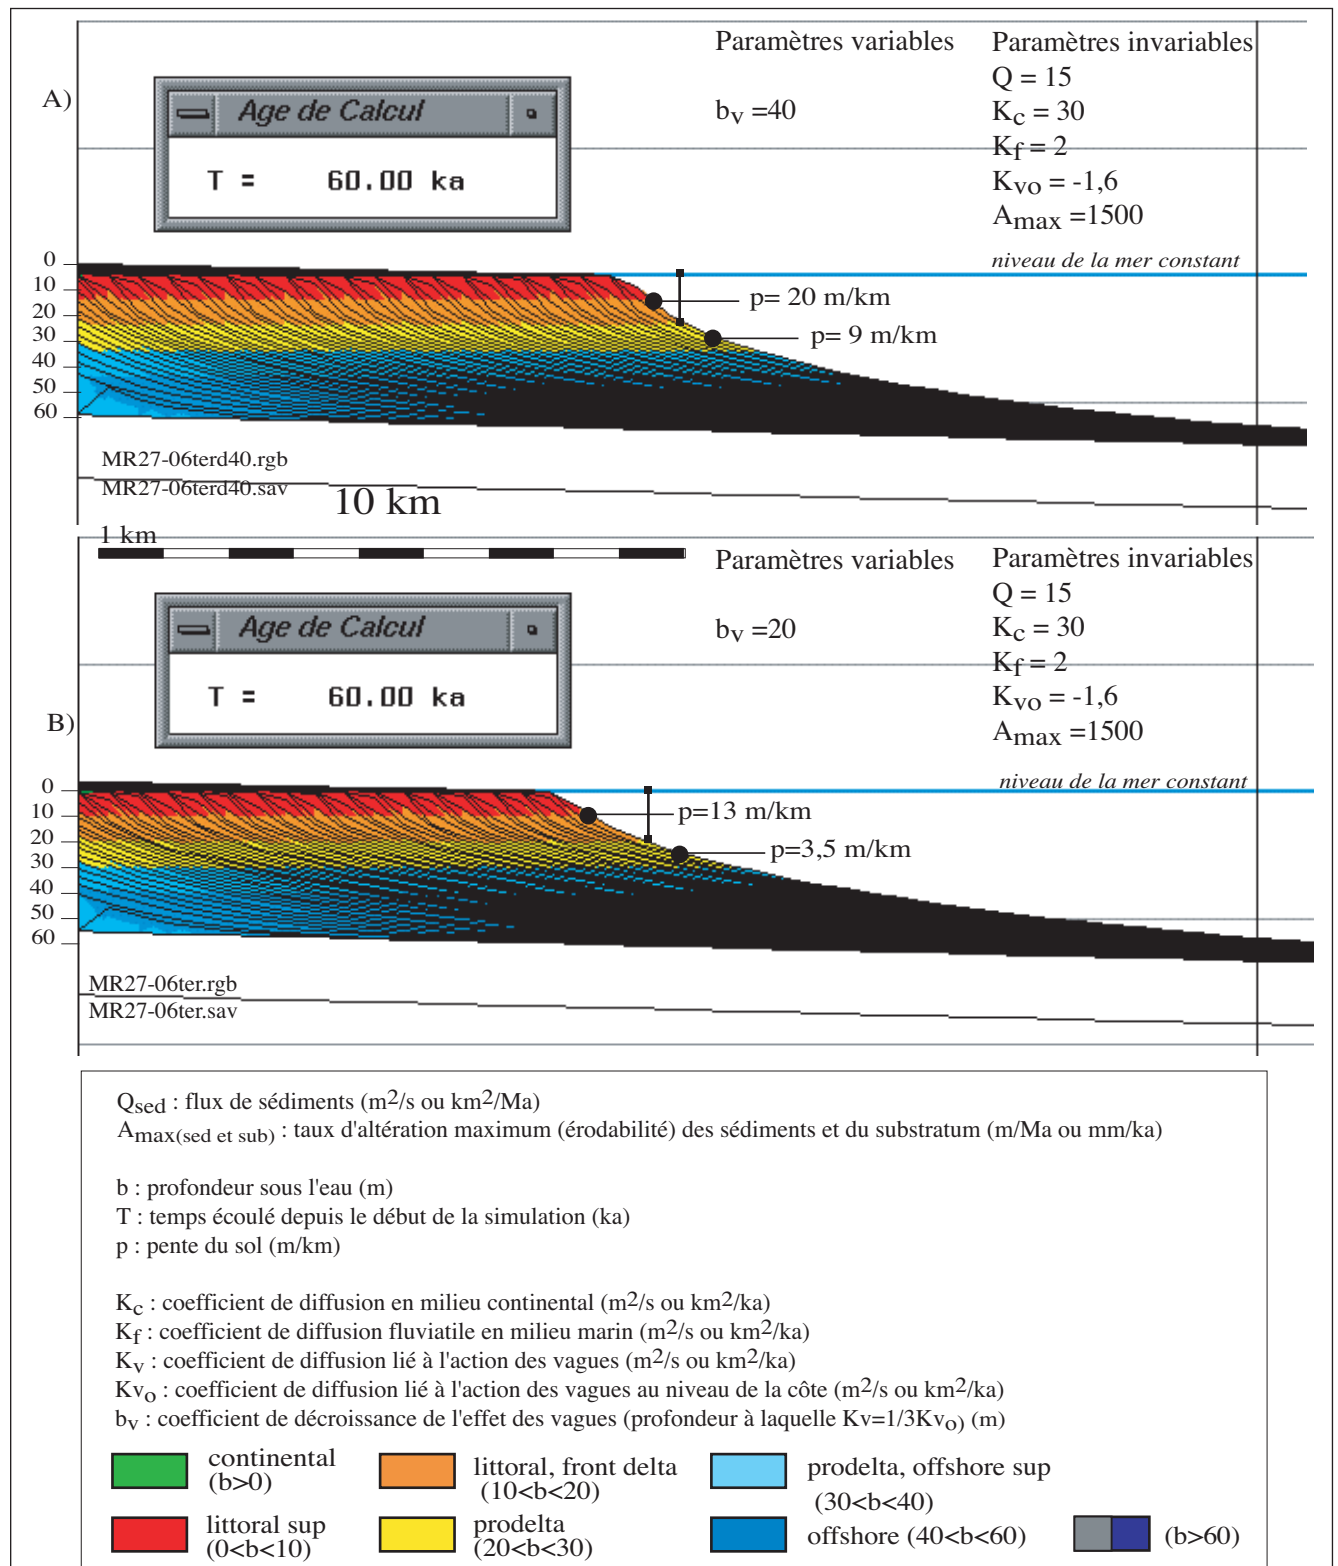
A)

Age de Calcul

T = 60.00 ka

Paramètres variables

$b_v$ =40

Paramètres invariables
Q = 15
$K_c$ = 30
$K_f$ = 2
$K_{vo}$ = -1,6
$A_{max}$ =1500

niveau de la mer constant

0
10
20
30
40
50
60

p= 20 m/km
p= 9 m/km

MR27-06terd40.rgb
MR27-06terd40.sav

10 km

1 km

Paramètres variables

$b_v$ =20

Paramètres invariables
Q = 15
$K_c$ = 30
$K_f$ = 2
$K_{vo}$ = -1,6
$A_{max}$ =1500

Age de Calcul

T = 60.00 ka

B)

niveau de la mer constant

0
10
20
30
40
50
60

p=13 m/km
p=3,5 m/km

MR27-06ter.rgb
MR27-06ter.sav

$Q_{sed}$ : flux de sédiments ($m^2$/s ou $km^2$/Ma)
$A_{max(sed\ et\ sub)}$ : taux d'altération maximum (érodabilité) des sédiments et du substratum (m/Ma ou mm/ka)

b : profondeur sous l'eau (m)
T : temps écoulé depuis le début de la simulation (ka)
p : pente du sol (m/km)

$K_c$ : coefficient de diffusion en milieu continental ($m^2$/s ou $km^2$/ka)
$K_f$ : coefficient de diffusion fluviatile en milieu marin ($m^2$/s ou $km^2$/ka)
$K_v$ : coefficient de diffusion lié à l'action des vagues ($m^2$/s ou $km^2$/ka)
$Kv_o$ : coefficient de diffusion lié à l'action des vagues au niveau de la côte ($m^2$/s ou $km^2$/ka)
$b_v$ : coefficient de décroissance de l'effet des vagues (profondeur à laquelle $Kv=1/3Kv_o$) (m)

continental (b>0)
littoral, front delta (10<b<20)
prodelta, offshore sup (30<b<40)
littoral sup (0<b<10)
prodelta (20<b<30)
offshore (40<b<60)
(b>60)